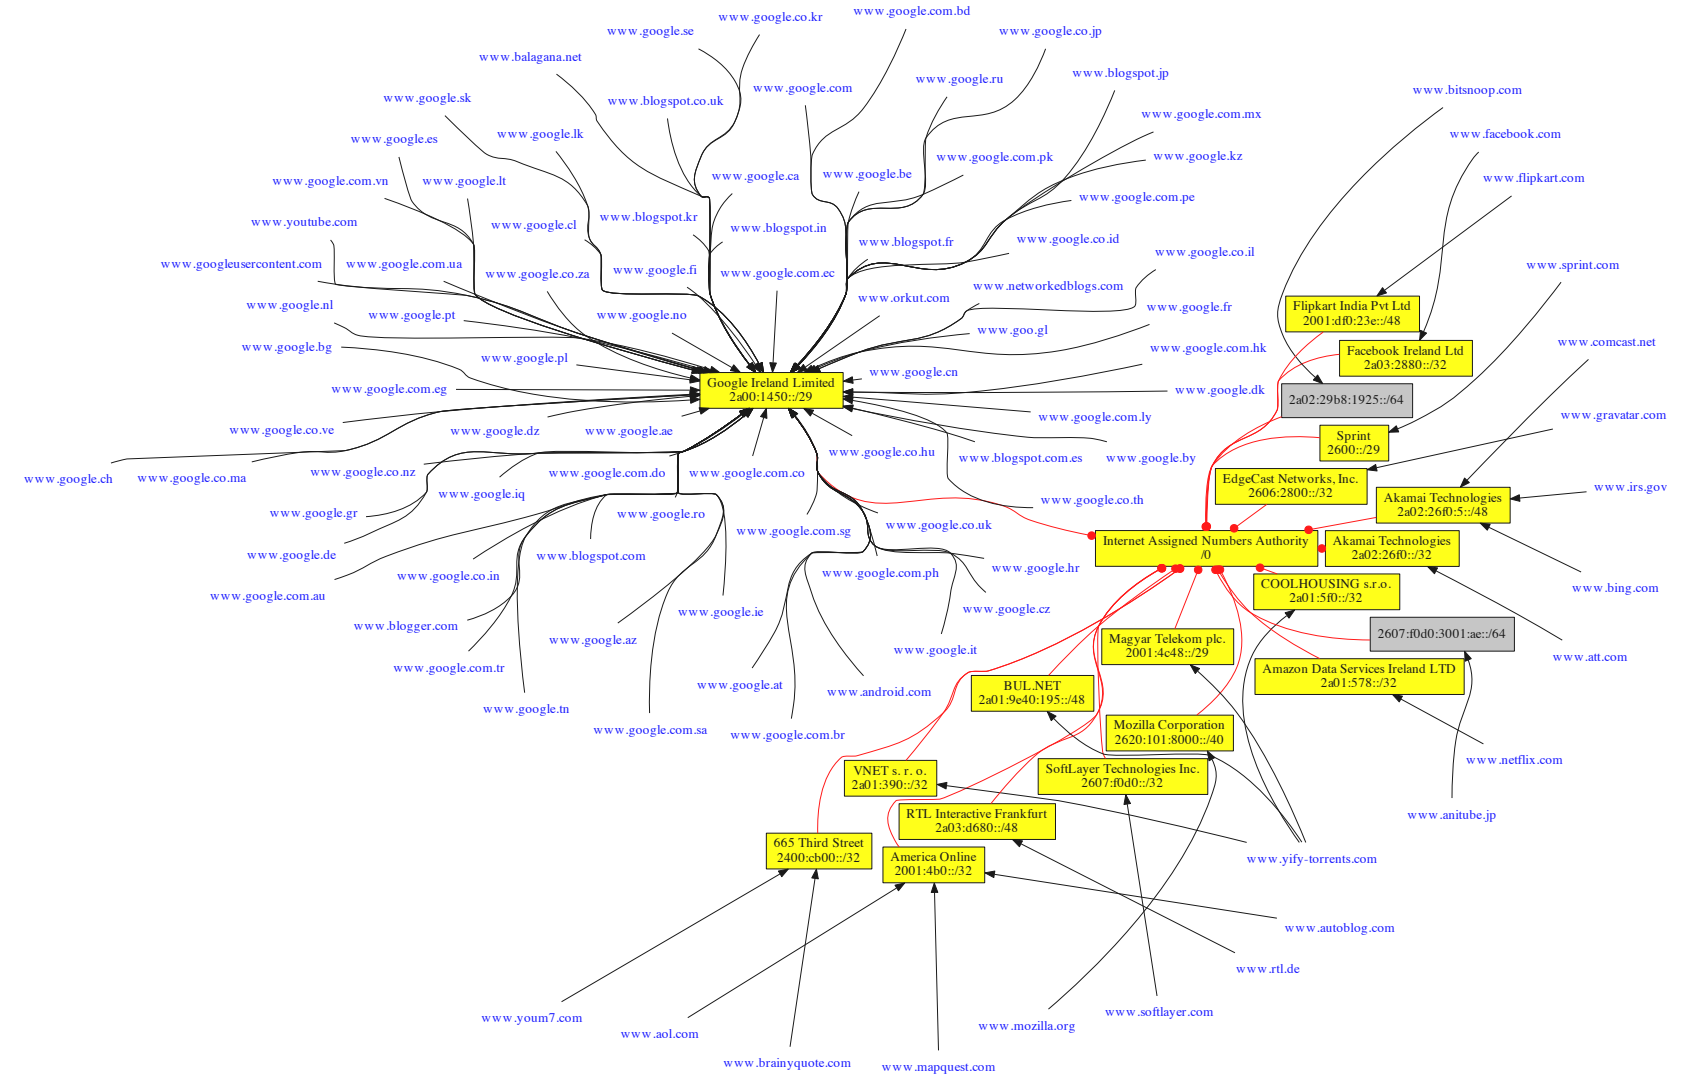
www.google.com.bd
www.google.co.kr
www.google.se
www.google.co.jp
www.balagana.net
www.blogspot.jp
www.google.com
www.google.ru
www.google.sk
www.blogspot.co.uk
www.bitsnoop.com
www.google.com.mx
www.google.lk
www.google.es
www.facebook.com
www.google.com.pk
www.google.kz
www.google.ca
www.google.be
www.google.com.vn
www.google.lt
www.flipkart.com
www.google.com.pe
www.youtube.com
www.blogspot.kr
www.google.cl
www.blogspot.in
www.google.co.id
www.blogspot.fr
www.google.co.il
www.sprint.com
www.googleusercontent.com
www.google.com.ua
www.google.co.za
www.google.fi
www.google.com.ec
www.networkedblogs.com
www.orkut.com
www.google.nl
www.google.fr
Flipkart India Pvt Ltd
2001:df0:23e::/48
www.google.pt
www.google.no
www.goo.gl
www.comcast.net
Facebook Ireland Ltd
2a03:2880::/32
www.google.bg
www.google.com.hk
www.google.pl
www.google.cn
Google Ireland Limited
2a00:1450::/29
www.google.com.eg
www.google.dk
2a02:29b8:1925::/64
www.gravatar.com
www.google.com.ly
www.google.co.ve
www.google.dz
www.google.ae
Sprint
2600::/29
www.google.co.hu
www.blogspot.com.es
www.google.by
www.google.ch
www.google.co.ma
www.google.co.nz
EdgeCast Networks, Inc.
2606:2800::/32
www.google.com.do
www.google.com.co
www.irs.gov
Akamai Technologies
2a02:26f0:5::/48
www.google.iq
www.google.co.th
www.google.gr
www.google.ro
www.google.co.uk
www.google.com.sg
Internet Assigned Numbers Authority
/0
Akamai Technologies
2a02:26f0::/32
www.google.de
www.blogspot.com
www.google.hr
www.bing.com
www.google.co.in
www.google.com.ph
COOLHOUSING s.r.o.
2a01:5f0::/32
www.google.com.au
www.google.cz
www.blogger.com
www.google.ie
2607:f0d0:3001:ae::/64
www.google.az
www.google.it
Magyar Telekom plc.
2001:4c48::/29
www.att.com
www.google.com.tr
Amazon Data Services Ireland LTD
2a01:578::/32
www.google.at
www.android.com
BUL.NET
2a01:9e40:195::/48
www.google.tn
Mozilla Corporation
2620:101:8000::/40
www.google.com.sa
www.google.com.br
www.netflix.com
VNET s. r. o.
2a01:390::/32
SoftLayer Technologies Inc.
2607:f0d0::/32
RTL Interactive Frankfurt
2a03:d680::/48
www.anitube.jp
665 Third Street
2400:cb00::/32
America Online
2001:4b0::/32
www.yify-torrents.com
www.autoblog.com
www.rtl.de
www.youm7.com
www.softlayer.com
www.mozilla.org
www.aol.com
www.brainyquote.com
www.mapquest.com